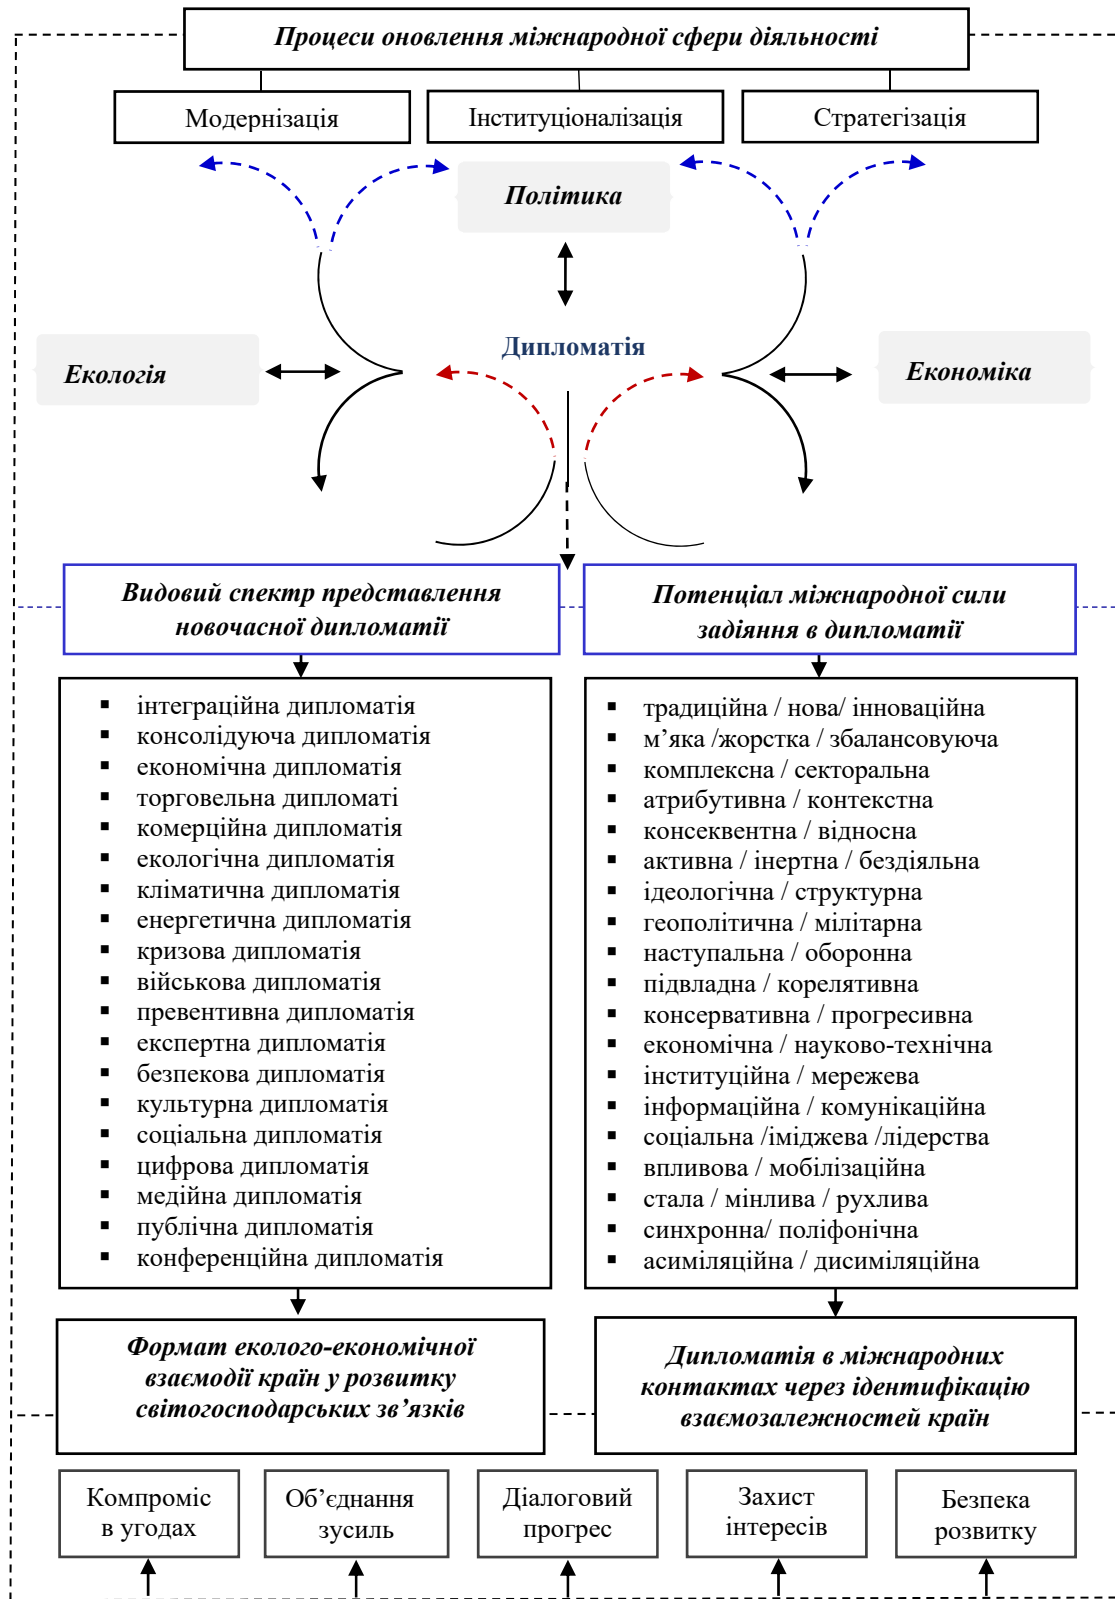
Процеси оновлення міжнародної сфери діяльності

Модернізація

Інституціоналізація

Стратегізація

Політика

Дипломатія

Екологія

Економіка

Видовий спектр представлення новочасної дипломатії

Потенціал міжнародної сили задіяння в дипломатії

- інтеграційна дипломатія
- консолідуюча дипломатія
- економічна дипломатія
- торговельна дипломаті
- комерційна дипломатія
- екологічна дипломатія
- кліматична дипломатія
- енергетична дипломатія
- кризова дипломатія
- військова дипломатія
- превентивна дипломатія
- експертна дипломатія
- безпекова дипломатія
- культурна дипломатія
- соціальна дипломатія
- цифрова дипломатія
- медійна дипломатія
- публічна дипломатія
- конференційна дипломатія

- традиційна / нова/ інноваційна
- м’яка /жорстка / збалансовуюча
- комплексна / секторальна
- атрибутивна / контекстна
- консеквентна / відносна
- активна / інертна / бездіяльна
- ідеологічна / структурна
- геополітична / мілітарна
- наступальна / оборонна
- підвладна / корелятивна
- консервативна / прогресивна
- економічна / науково-технічна
- інституційна / мережева
- інформаційна / комунікаційна
- соціальна /іміджева /лідерства
- впливова / мобілізаційна
- стала / мінлива / рухлива
- синхронна/ поліфонічна
- асиміляційна / дисиміляційна

Формат еколого-економічної взаємодії країн у розвитку світогосподарських зв’язків

Дипломатія в міжнародних контактах через ідентифікацію взаємозалежностей країн

Компроміс в угодах

Об’єднання зусиль

Діалоговий прогрес

Захист інтересів

Безпека розвитку